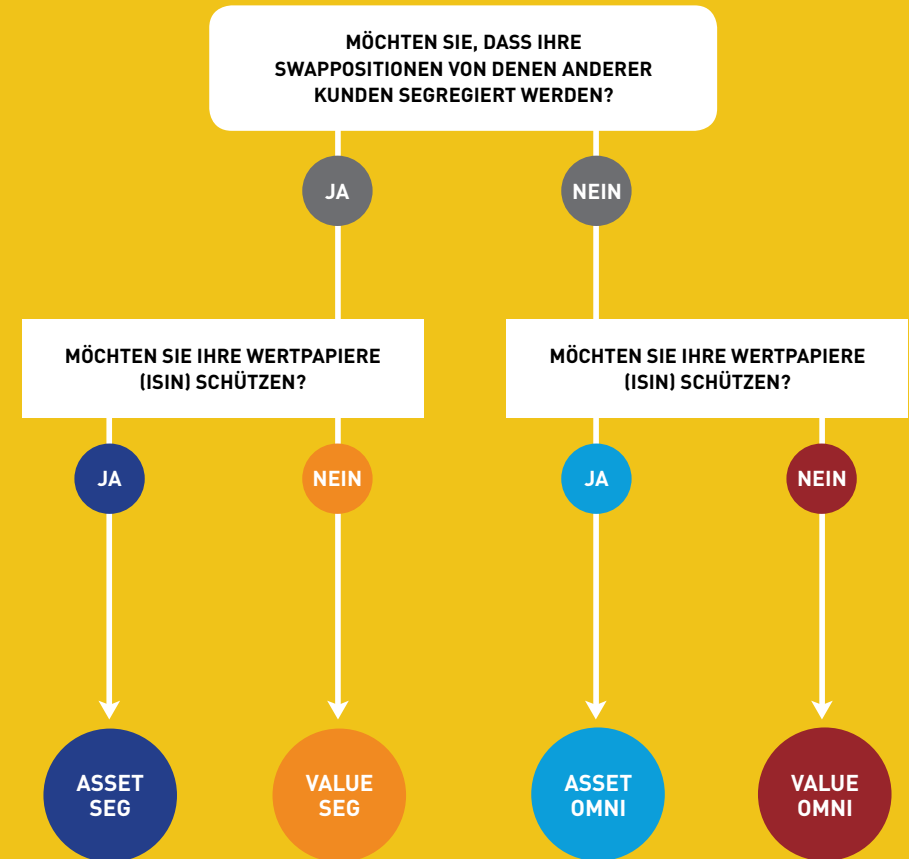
MÖCHTEN SIE, DASS IHRE SWAPPOSITIONEN VON DENEN ANDERER KUNDEN SEGREGIERT WERDEN?

JA

NEIN

MÖCHTEN SIE IHRE WERTPAPIERE (ISIN) SCHÜTZEN?

MÖCHTEN SIE IHRE WERTPAPIERE (ISIN) SCHÜTZEN?

JA

NEIN

JA

NEIN

ASSET SEG

VALUE SEG

ASSET OMNI

VALUE OMNI